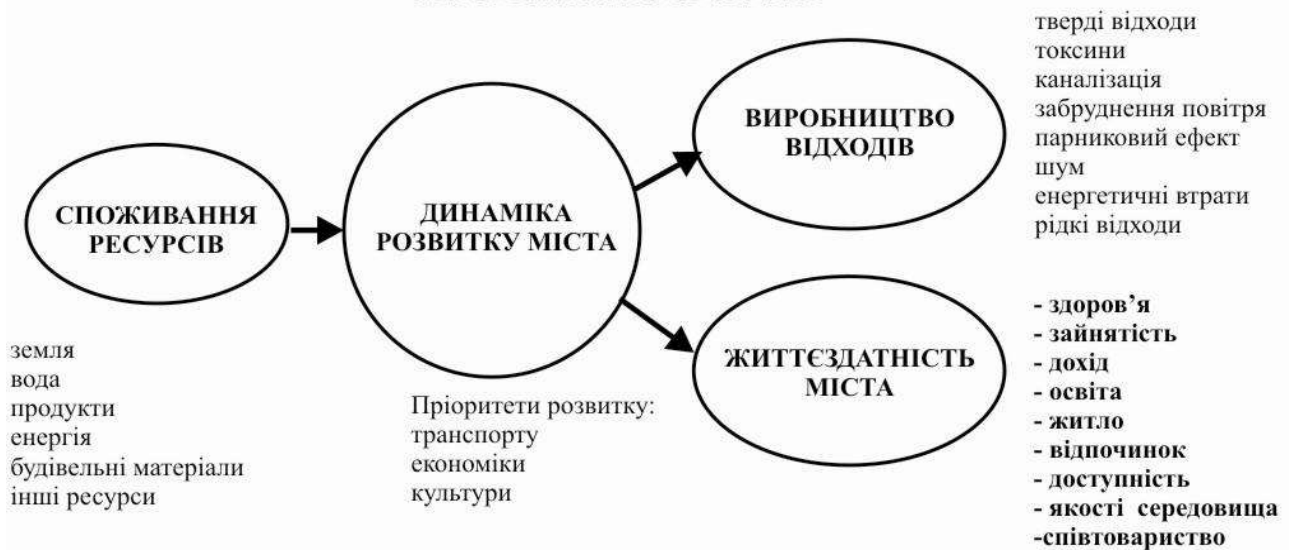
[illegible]

СПОЖИВАННЯ РЕСУРСІВ

земля
вода
продукти
енергія
будівельні матеріали
інші ресурси

ДИНАМІКА РОЗВИТКУ МІСТА

Пріоритети розвитку:
транспорту
економіки
культури

ВИРОБНИЦТВО ВІДХОДІВ

тверді відходи
токсини
каналізація
забруднення повітря
парниковий ефект
шум
енергетичні втрати
рідкі відходи

ЖИТТЄЗДАТНІСТЬ МІСТА

- здоров'я
- зайнятість
- дохід
- освіта
- житло
- відпочинок
- доступність
- якості середовища
-співтовариство